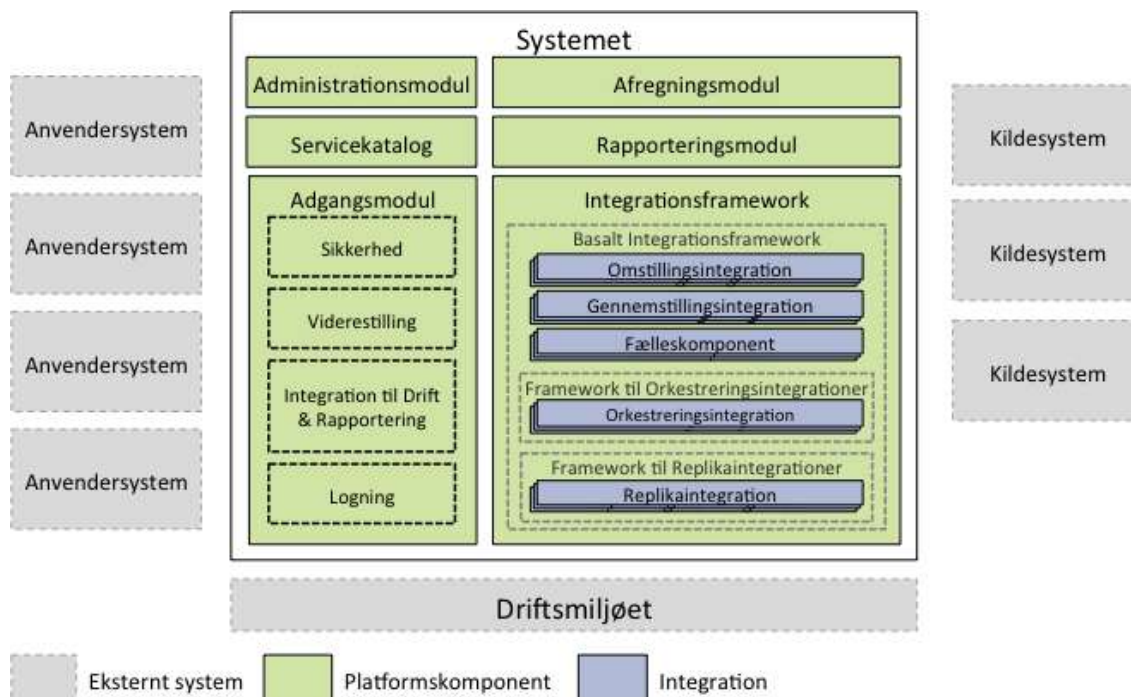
Systemet

Anvendersystem

Anvendersystem

Anvendersystem

Anvendersystem

Administrationsmodul

Afregningsmodul

Servicekatalog

Rapporteringsmodul

Adgangsmodul

Sikkerhed

Viderestilling

Integration til Drift & Rapportering

Logning

Integrationsframework

Basalt Integrationsframework

Omstillingsintegration

Gennemstillingsintegration

Fælleskomponent

Framework til Orkestreringsintegrationer

Orkestreringsintegration

Framework til Replikaintegrationer

Replikaintegration

Kildesystem

Kildesystem

Kildesystem

Driftsmiljøet

Eksternt system

Platformskomponent

Integration